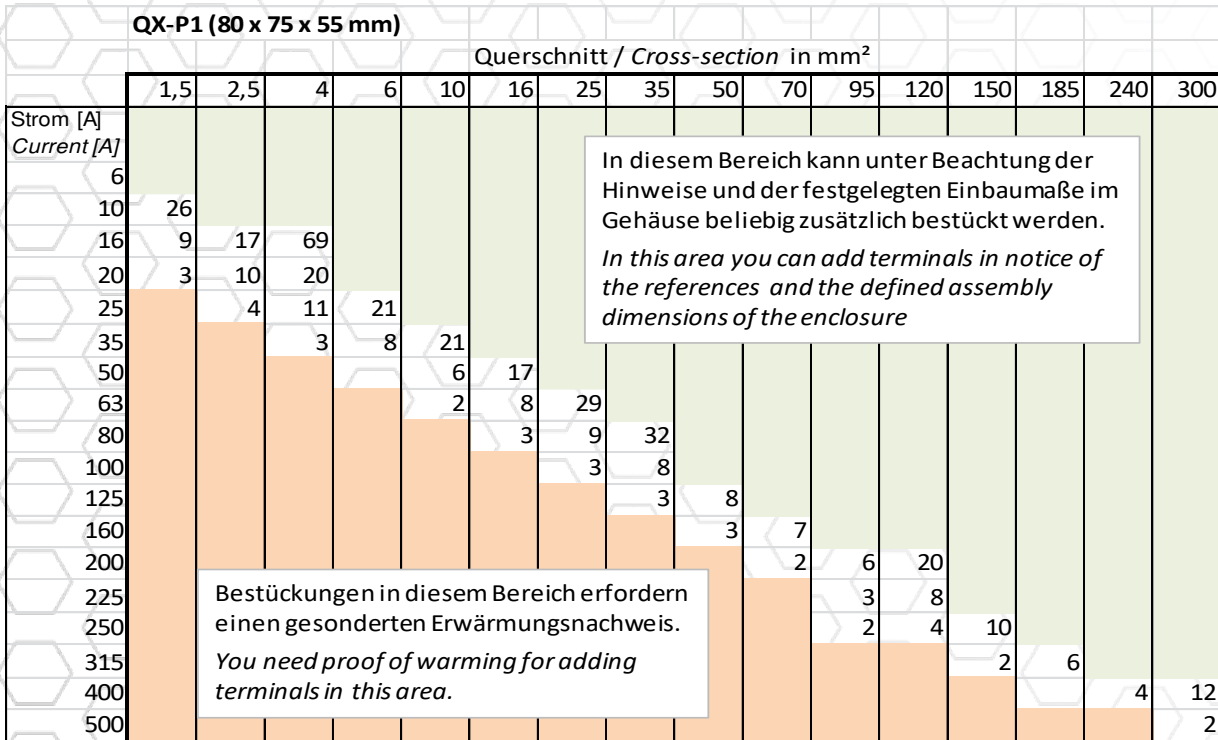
QX-P1 (80 x 75 x 55 mm)

Querschnitt / *Cross-section* in mm²

| Strom [A] *Current [A]* | 1,5 | 2,5 | 4 | 6 | 10 | 16 | 25 | 35 | 50 | 70 | 95 | 120 | 150 | 185 | 240 | 300 |
|---|---|---|---|---|---|---|---|---|---|---|---|---|---|---|---|---|
| 6 | | | | | | | | | | | | | | | | |
| 10 | 26 | | | | | | | | | | | | | | | |
| 16 | 9 | 17 | 69 | | | | | | | | | | | | | |
| 20 | 3 | 10 | 20 | | | | | | | | | | | | | |
| 25 | | 4 | 11 | 21 | | | | | | | | | | | | |
| 35 | | | 3 | 8 | 21 | | | | | | | | | | | |
| 50 | | | | | 6 | 17 | | | | | | | | | | |
| 63 | | | | | 2 | 8 | 29 | | | | | | | | | |
| 80 | | | | | | 3 | 9 | 32 | | | | | | | | |
| 100 | | | | | | | 3 | 8 | | | | | | | | |
| 125 | | | | | | | | 3 | 8 | | | | | | | |
| 160 | | | | | | | | | 3 | 7 | | | | | | |
| 200 | | | | | | | | | | 2 | 6 | 20 | | | | |
| 225 | | | | | | | | | | | 3 | 8 | | | | |
| 250 | | | | | | | | | | | 2 | 4 | 10 | | | |
| 315 | | | | | | | | | | | | | 2 | 6 | | |
| 400 | | | | | | | | | | | | | | | 4 | 12 |
| 500 | | | | | | | | | | | | | | | | 2 |

In diesem Bereich kann unter Beachtung der Hinweise und der festgelegten Einbaumaße im Gehäuse beliebig zusätzlich bestückt werden.

*In this area you can add terminals in notice of the references and the defined assembly dimensions of the enclosure*

Bestückungen in diesem Bereich erfordern einen gesonderten Erwärmungsnachweis.

*You need proof of warming for adding terminals in this area.*